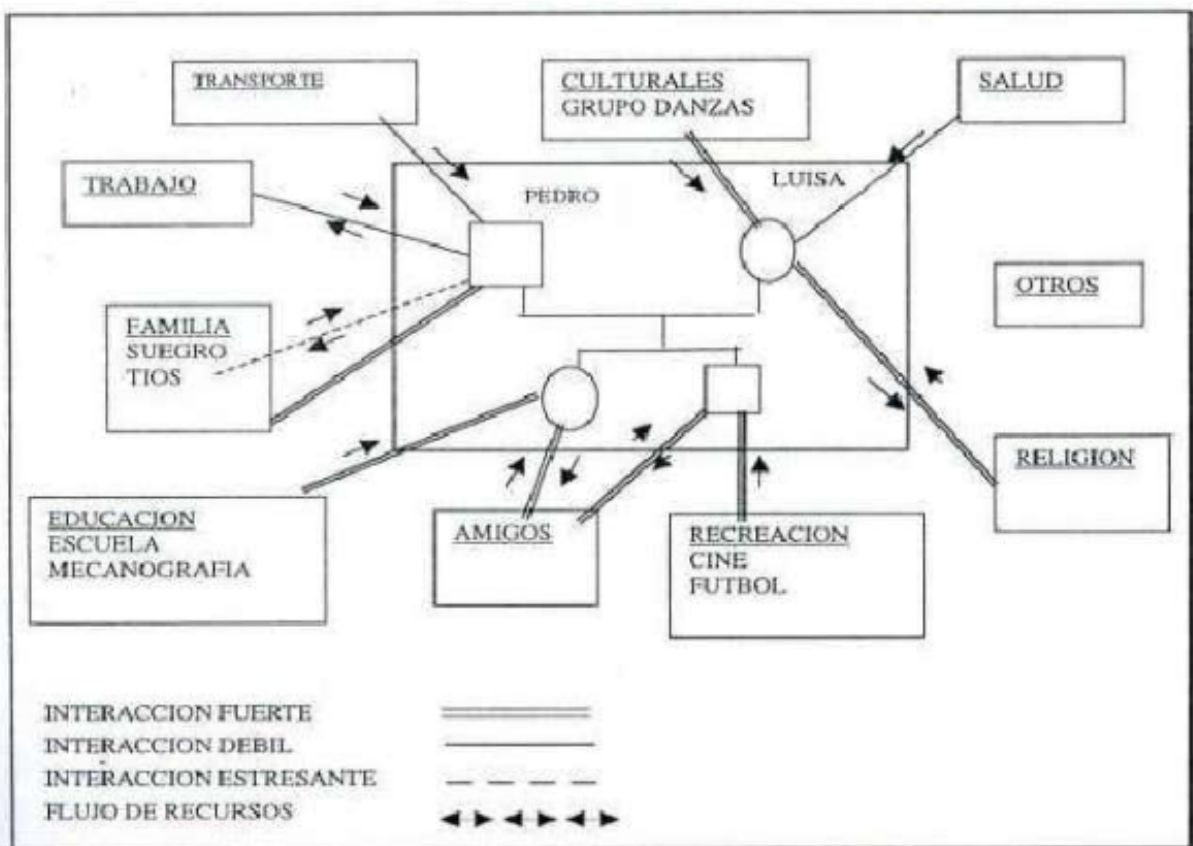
TRANSPORTE

CULTURALES
GRUPO DANZAS

SALUD

TRABAJO

PEDRO

LUISA

OTROS

FAMILIA
SUEGRO
TIOS

RELIGION

EDUCACION
ESCUELA
MECANOGRAFIA

AMIGOS

RECREACION
CINE
FUTBOL

INTERACCION FUERTE
INTERACCION DEBIL
INTERACCION ESTRESANTE
FLUJO DE RECURSOS